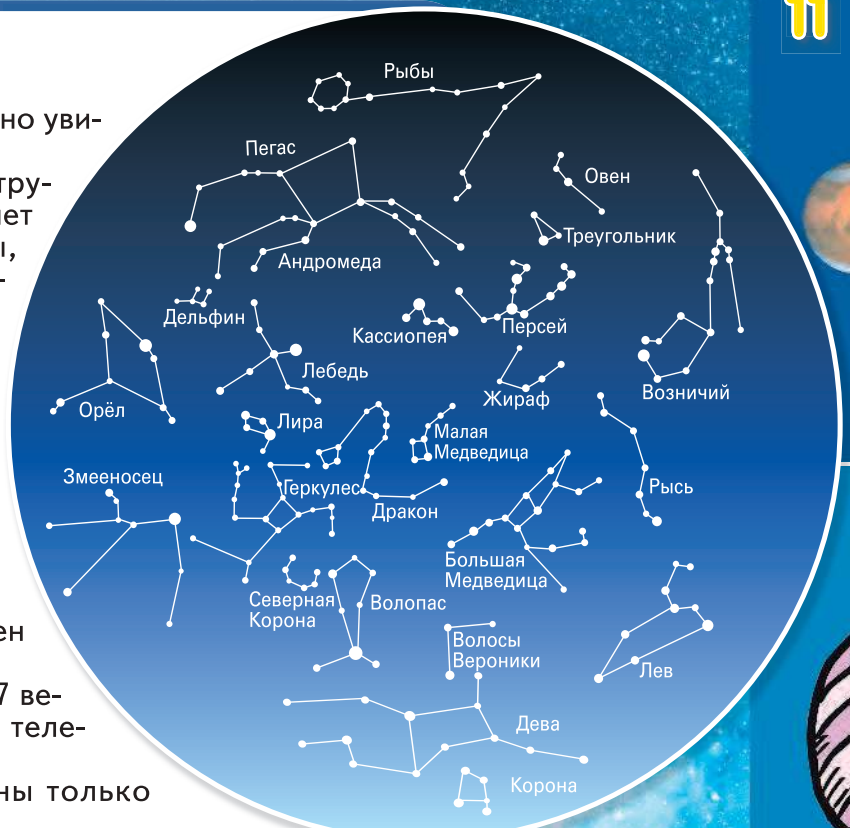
11

но уви-

тру-
ет
,
-

ен

7 ве-
теле-

ны только

Рыбы
Пегас
Овен
Треугольник
Андромеда
Дельфин
Кассиопея
Персей
Лебедь
Орёл
Жираф
Возничий
Лира
Малая Медведица
Змееносец
Геркулес
Дракон
Рысь
Большая Медведица
Северная Корона
Волопас
Волосы Вероники
Лев
Дева
Корона